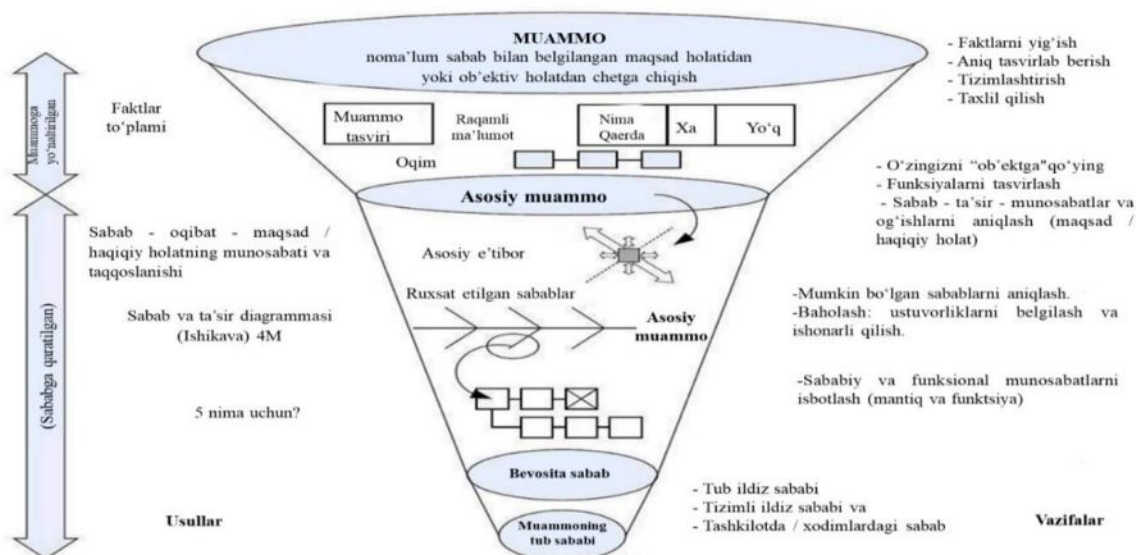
MUAMMO
noma'lum sabab bilan belgilangan maqsad holatidan yoki ob'ektiv holatdan chetga chiqish

- Faktlarni yig'ish
- Aniq tasvirlab berish
- Tizimlashtirish
- Taxlil qilish

Muammoga yo'naltirilgan

Faktlar to'plami

| Muammo tasviri | Raqamli ma'lumot | Nima Qaerda | Xa | Yo'q |
|---|---|---|---|---|

Oqim

- O'zingizni "ob'ektga"qo'ying
- Funksiyalarni tasvirlash
- Sabab - ta'sir - munosabatlar va og'ishlarni aniqlash (maqsad / haqiqiy holat)

Asosiy muammo

Sabab - oqibat - maqsad / haqiqiy holatning munosabati va taqqoslanishi

Asosiy e'tibor

Ruxsat etilgan sabablar

(Sababga qaratilgan)

Sabab va ta'sir diagrammasi (Ishikava) 4M

Asosiy muammo

-Mumkin bo'lgan sabablarni aniqlash.
-Baholash: ustuvorliklarni belgilash va ishonarli qilish.

-Sababiy va funksional munosabatlarni isbotlash (mantiq va funktsiya)

5 nima uchun?

Bevosita sabab

- Tub ildiz sababi
- Tizimli ildiz sababi va
- Tashkilotda / xodimlardagi sabab

Usullar

Muammoning tub sababi

Vazifalar